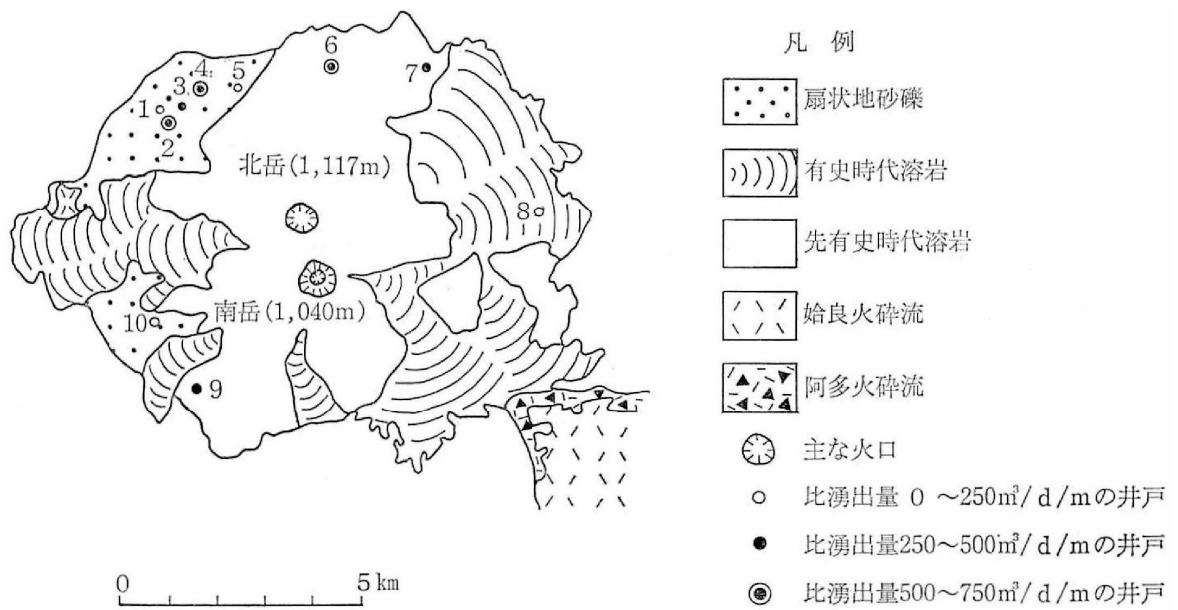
6
7
4
5
3
1
2
北岳(1,117m)
8
南岳(1,040m)
10
9
0
5 km

凡 例
扇状地砂礫
有史時代溶岩
先有史時代溶岩
姶良火砕流
阿多火砕流
主な火口
比湧出量 0 ～250m$^3$/d/mの井戸
比湧出量250～500m$^3$/d/mの井戸
比湧出量500～750m$^3$/d/mの井戸